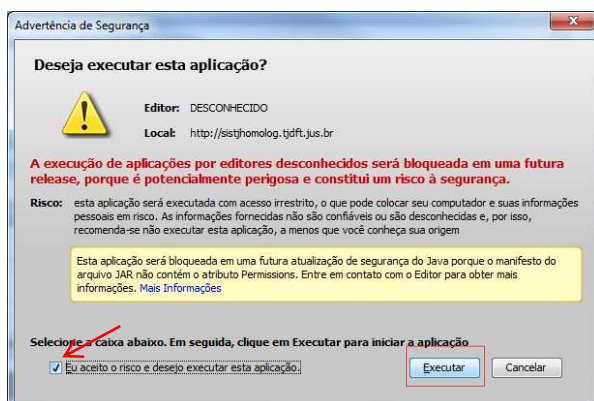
Advertência de Segurança

Deseja executar esta aplicação?

Editor: DESCONHECIDO

Local: http://sistjhomolog.tjdft.jus.br

A execução de aplicações por editores desconhecidos será bloqueada em uma futura release, porque é potencialmente perigosa e constitui um risco à segurança.

Risco: esta aplicação será executada com acesso irrestrito, o que pode colocar seu computador e suas informações pessoais em risco. As informações fornecidas não são confiáveis ou são desconhecidas e, por isso, recomenda-se não executar esta aplicação, a menos que você conheça sua origem

Esta aplicação será bloqueada em uma futura atualização de segurança do Java porque o manifesto do arquivo JAR não contém o atributo Permissions. Entre em contato com o Editor para obter mais informações. Mais Informações

Selecione a caixa abaixo. Em seguida, clique em Executar para iniciar a aplicação

Eu aceito o risco e desejo executar esta aplicação.

Executar

Cancelar